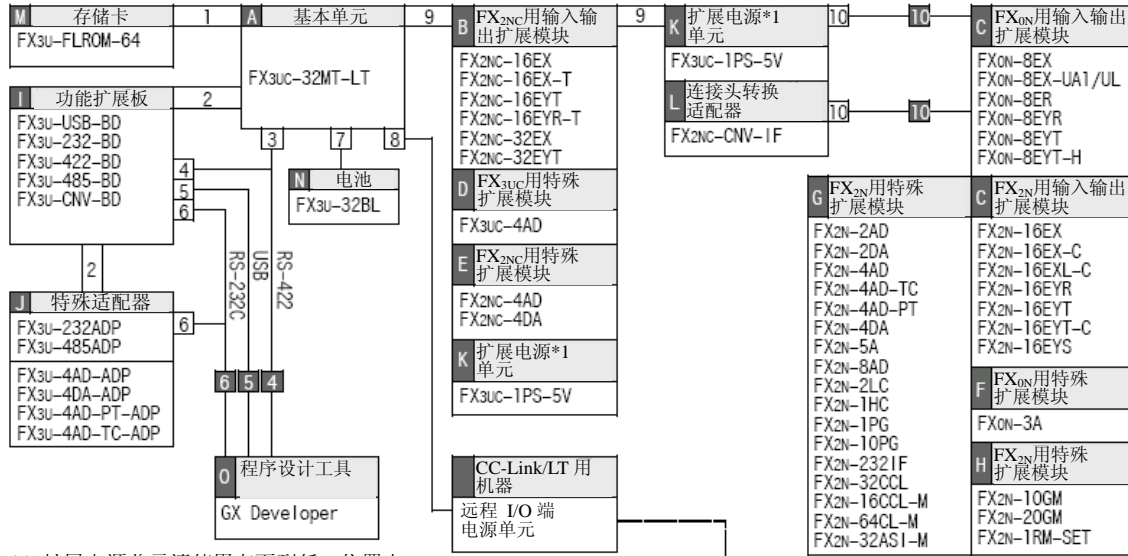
M 存储卡
1
FX3U-FLROM-64

A 基本单元
9
FX3UC-32MT-LT

I 功能扩展板
2
FX3U-USB-BD
FX3U-232-BD
FX3U-422-BD
FX3U-485-BD
FX3U-CNV-BD

3
7
8
4
5
6

N 电池
FX3U-32BL

RS-232C
USB
RS-422

2

J 特殊适配器
6
FX3U-232ADP
FX3U-485ADP

FX3U-4AD-ADP
FX3U-4DA-ADP
FX3U-4AD-PT-ADP
FX3U-4AD-TC-ADP

6 5 4

O 程序设计工具
GX Developer

B $FX_{2NC}$用输入输出扩展模块
FX2NC-16EX
FX2NC-16EX-T
FX2NC-16EYT
FX2NC-16EYR-T
FX2NC-32EX
FX2NC-32EYT

D $FX_{3UC}$用特殊扩展模块
FX3UC-4AD

E $FX_{2NC}$用特殊扩展模块
FX2NC-4AD
FX2NC-4DA

K 扩展电源*1 单元
FX3UC-1PS-5V

CC-Link/LT 用机器
远程 I/O 端
电源单元

9
K 扩展电源*1 单元
FX3UC-1PS-5V

L 连接头转换适配器
FX2NC-CNV-IF

10
10
10
10

C $FX_{0N}$用输入输出扩展模块
FX0N-8EX
FX0N-8EX-UA1/UL
FX0N-8ER
FX0N-8EYR
FX0N-8EYT
FX0N-8EYT-H

G $FX_{2N}$用特殊扩展模块
FX2N-2AD
FX2N-2DA
FX2N-4AD
FX2N-4AD-TC
FX2N-4AD-PT
FX2N-4DA
FX2N-5A
FX2N-8AD
FX2N-2LC
FX2N-1HC
FX2N-1PG
FX2N-10PG
FX2N-232IF
FX2N-32CCL
FX2N-16CCL-M
FX2N-64CL-M
FX2N-32ASI-M

C $FX_{2N}$用输入输出扩展模块
FX2N-16EX
FX2N-16EX-C
FX2N-16EXL-C
FX2N-16EYR
FX2N-16EYT
FX2N-16EYT-C
FX2N-16EYS

F $FX_{0N}$用特殊扩展模块
FX0N-3A

H $FX_{2N}$用特殊扩展模块
FX2N-10GM
FX2N-20GM
FX2N-1RM-SET

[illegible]